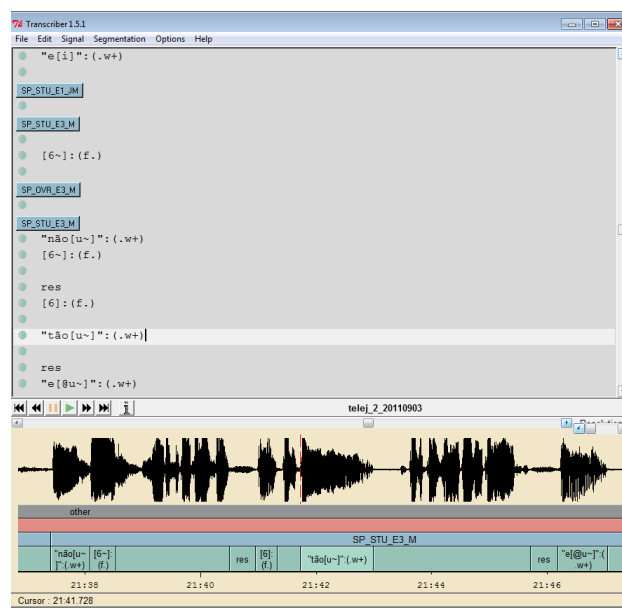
Transcriber 1.5.1
File Edit Signal Segmentation Options Help

"e[i]":(.w+)

SP_STU_E1_JM

SP_STU_E3_M

[6~]:(f.)

SP_OVR_E3_M

SP_STU_E3_M
"não[u~]":(.w+)
[6~]:(f.)

res
[6]:(f.)

"tão[u~]":(.w+)

res
"e[@u~]":(.w+)

telej_2_20110903

other

SP_STU_E3_M

"não[u~]":(.w+) [6~]:(f.) res [6]:(f.) "tão[u~]":(.w+) res "e[@u~]":(.w+)

21:38 21:40 21:42 21:44 21:46

Cursor : 21:41.728